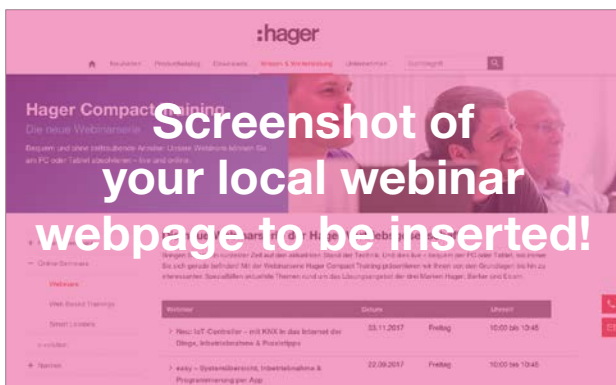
:hager

Neuheiten Produktkatalog Downloads Wissen & Weiterbildung Unternehmen Suchbegriff

Hager Compact Training
Die neue Webinarreihe

Bequem und ohne zeitraubende Anreise: Unsere Webinars können Sie am PC oder Tablet absolvieren – live und online.

Screenshot of your local webinar webpage to be inserted!

Online-Seminare

Webinare

Web Based Trainings

Smart Leaders

Newsletter

Service

| Webinar | Datum | | Uhrzeit |
|---|---|---|---|
| Neu: IoT Controller – mit KNX in das Internet der Dinge, Inbetriebnahme & Praxistipps | 03.11.2017 | Freitag | 10:00 bis 10:45 |
| easy – Systemübersicht, Inbetriebnahme & Programmierung per App | 22.09.2017 | Freitag | 10:00 bis 10:45 |